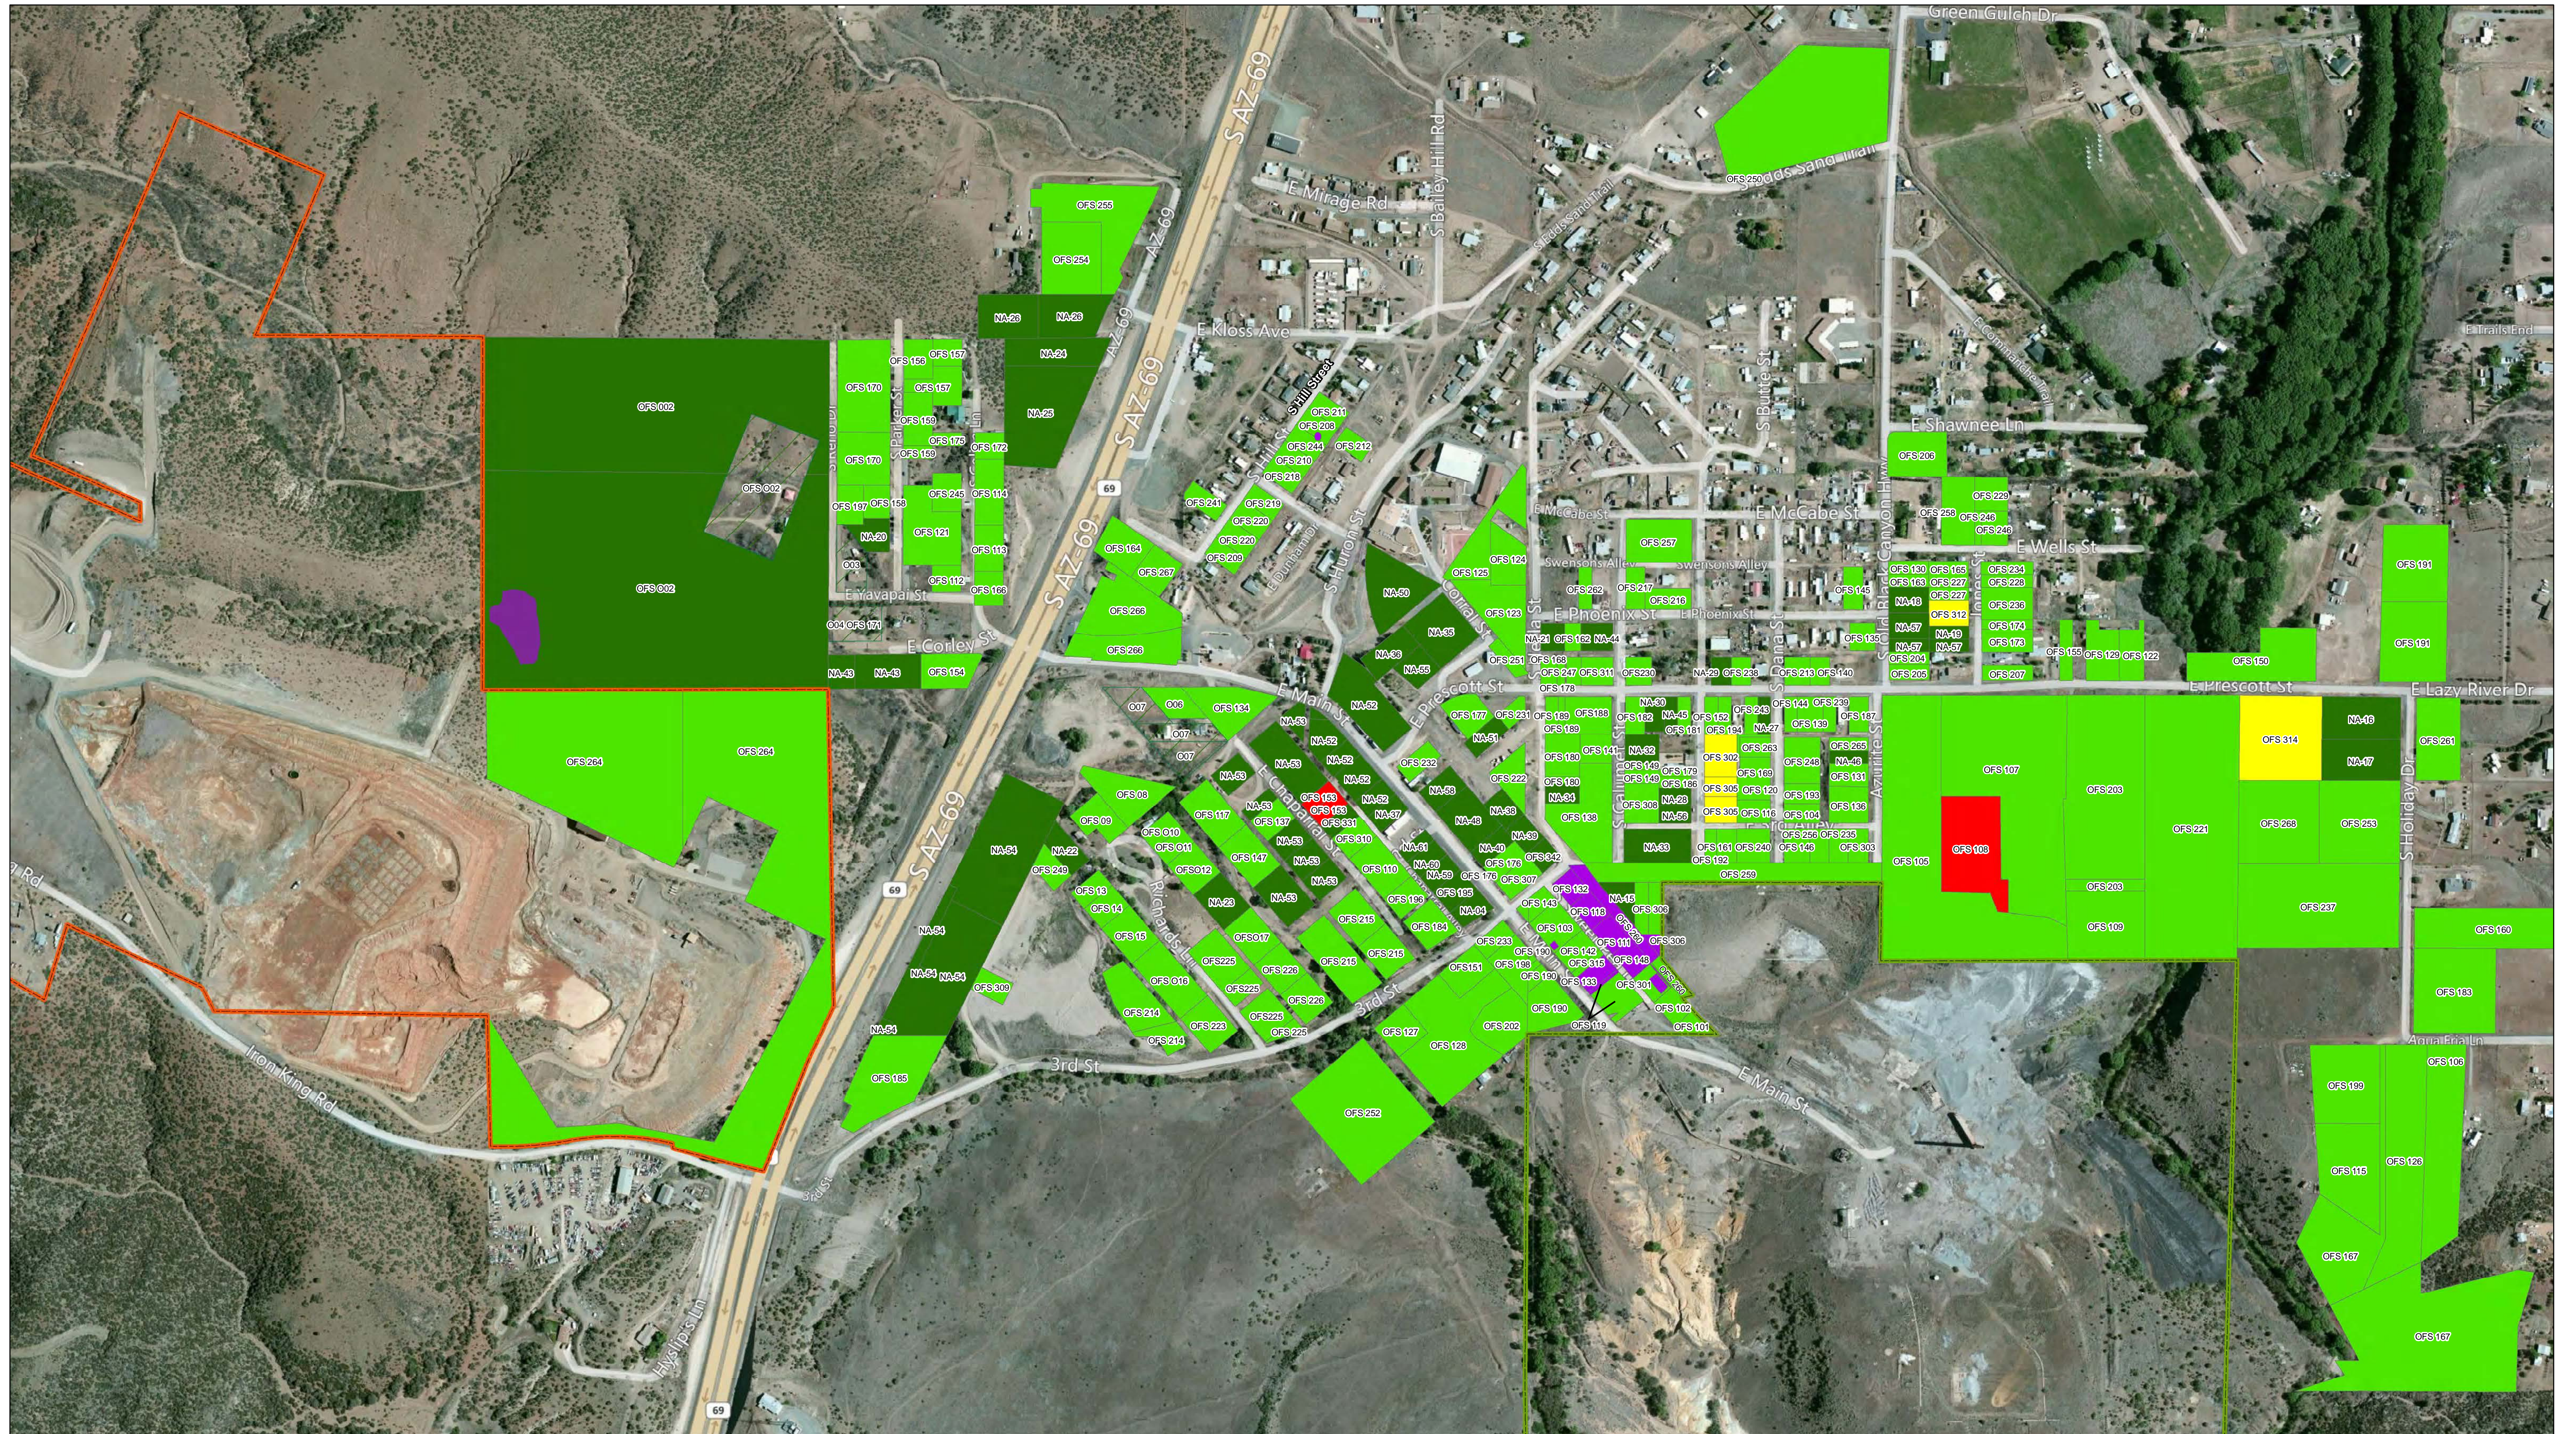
Green Gulch Dr
E Mirage Rd
E Kloss Ave
S AZ-69
S AZ-69
S AZ-69
S AZ-69
69
69
69
E Shawnee Ln
E McCabe St
E Wells St
E Phoenix St
E Prescott St
E Prescott St
E Lazy River Dr
E Yavapai St
E Corley St
Main St
3rd St
3rd St
E Main St
Iron King Rd
OFS 265
OFS 254
NA-26
NA-24
NA-25
OFS 002
OFS 002
OFS 264
OFS 264
OFS 314
OFS 107
OFS 108
OFS 221
OFS 191
OFS 191
OFS 199
OFS 167
OFS 167
OFS 252
OFS 206
OFS 257
OFS 312
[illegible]